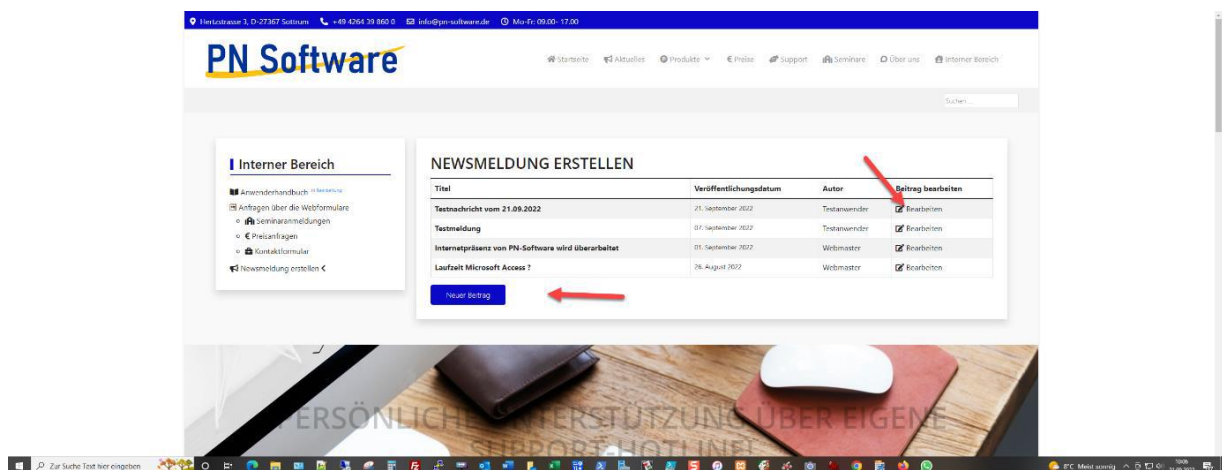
Hertzstrasse 3, D-27367 Sottrum +49 4264 39 860 0 info@pn-software.de Mo-Fr: 09.00- 17.00

PN Software

Startseite Aktuelles Produkte € Preise Support Seminare Über uns Interner Bereich

Suchen...

Interner Bereich

Anwenderhandbuch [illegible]
Anfragen über die Webformulare
Seminaranmeldungen
€ Preisanfragen
Kontaktformular
Newsmeldung erstellen <

NEWSMELDUNG ERSTELLEN

| Titel | Veröffentlichungsdatum | Autor | Beitrag bearbeiten |
|---|---|---|---|
| Testnachricht vom 21.09.2022 | 21. September 2022 | Testanwender | Bearbeiten |
| Testmeldung | 07. September 2022 | Testanwender | Bearbeiten |
| Internetpräsenz von PN-Software wird überarbeitet | 01. September 2022 | Webmaster | Bearbeiten |
| Laufzeit Microsoft Access ? | 26. August 2022 | Webmaster | Bearbeiten |

Neuer Beitrag

PERSÖNLICHE UNTERSTÜTZUNG ÜBER EIGENE SUPPORT-HOTLINE!

Zur Suche Text hier eingeben

8°C Meist sonnig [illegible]